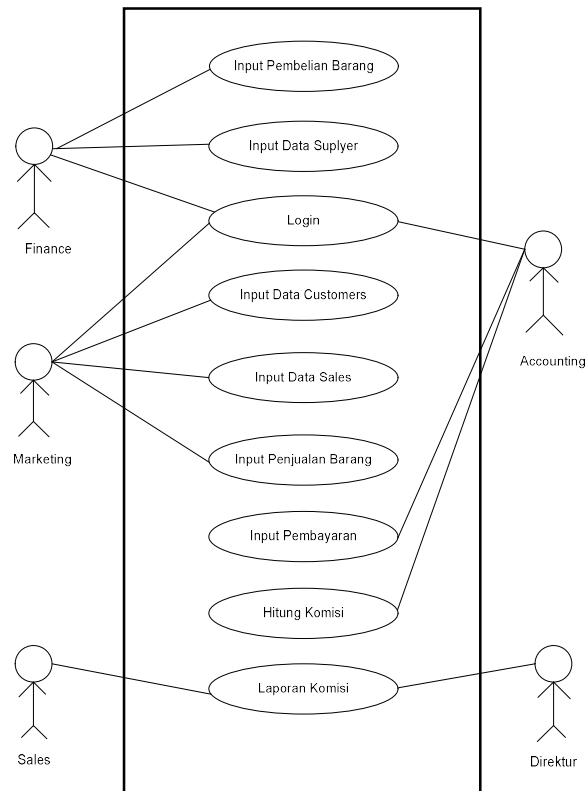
Input Pembelian Barang

Input Data Suplyer

Login

Input Data Customers

Input Data Sales

Input Penjualan Barang

Input Pembayaran

Hitung Komisi

Laporan Komisi

Finance

Marketing

Sales

Accounting

Direktur